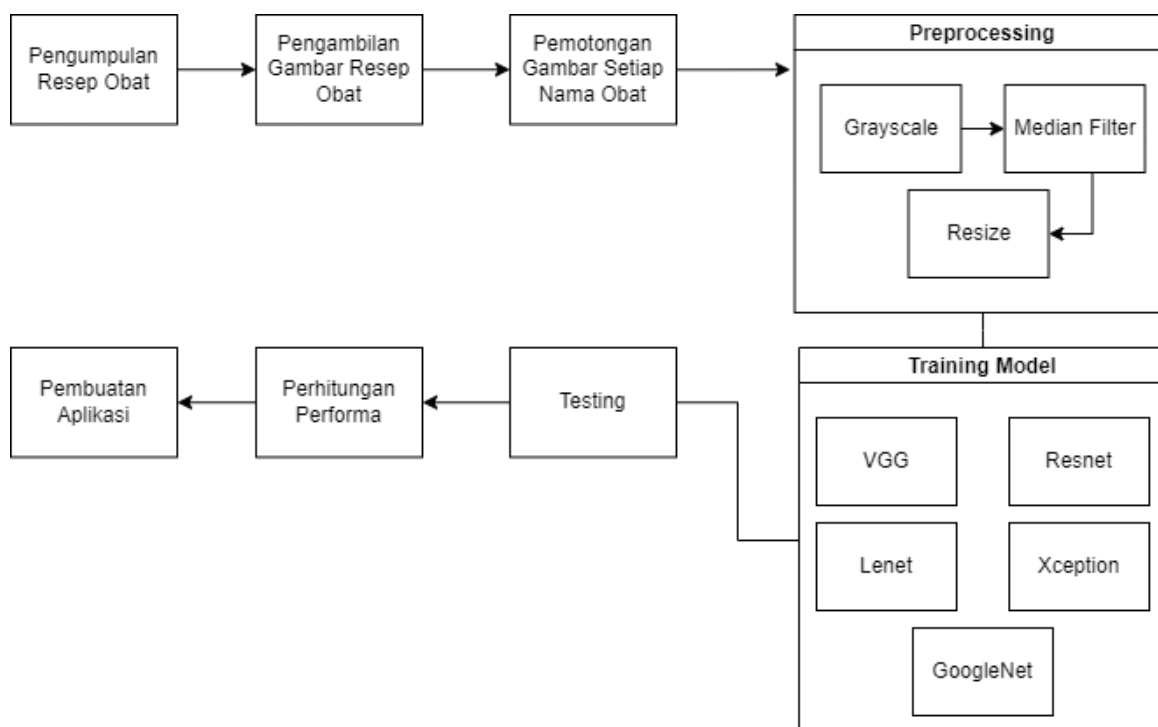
Pengumpulan Resep Obat

Pengambilan Gambar Resep Obat

Pemotongan Gambar Setiap Nama Obat

Preprocessing

Grayscale

Median Filter

Resize

Training Model

VGG

Resnet

Lenet

Xception

GoogleNet

Testing

Perhitungan Performa

Pembuatan Aplikasi